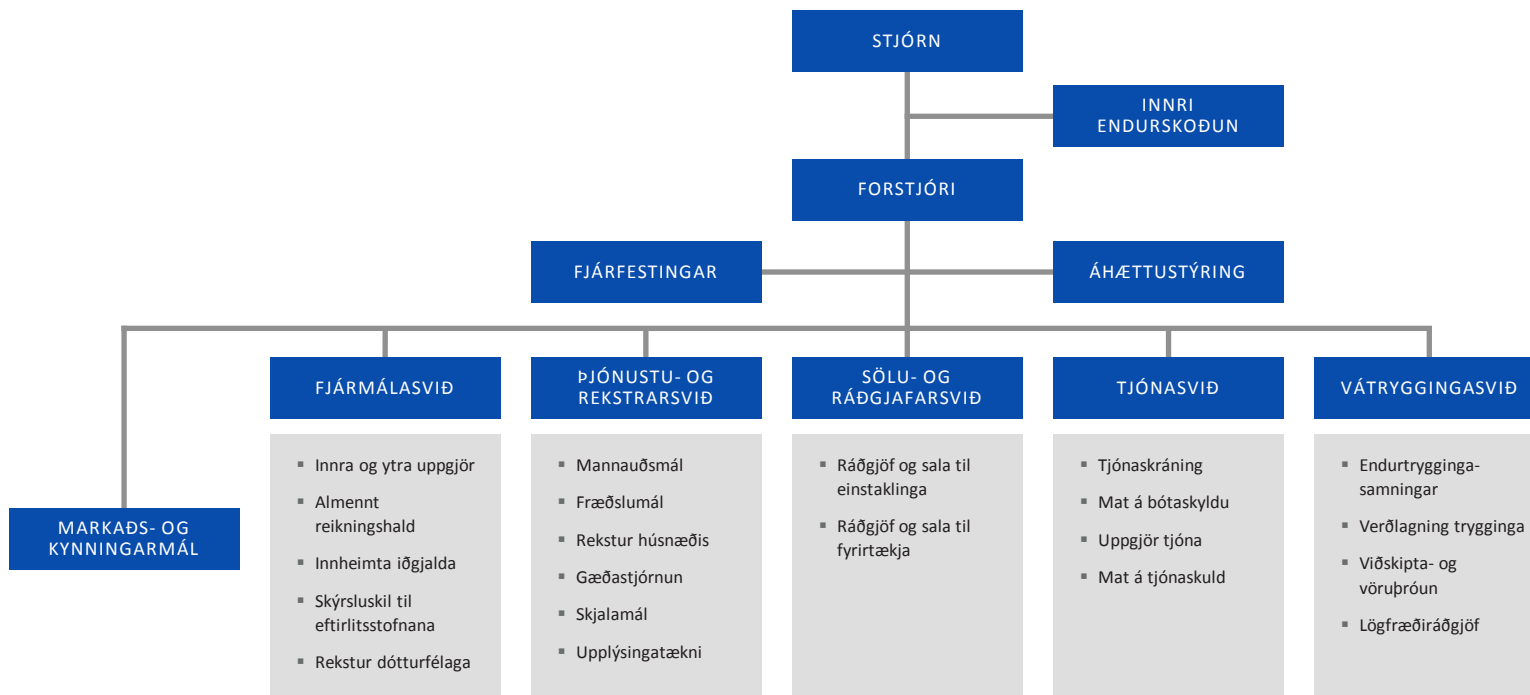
STJÓRN

INNRI ENDURSKOÐUN

FORSTJÓRI

FJÁRFESTINGAR

ÁHÆTTUSTÝRING

MARKAÐS- OG KYNNINGARMÁL

FJÁRMÁLASVIÐ

- Innra og ytra uppgjör
- Almennt reikningshald
- Innheimta iðgjalda
- Skýrsluskil til eftirlitsstofnana
- Rekstur dótturfélaga

ÞJÓNUSTU- OG REKSTRARSVIÐ

- Mannauðsmál
- Fræðslumál
- Rekstur húsnæðis
- Gæðastjórnun
- Skjalamál
- Upplýsingatækni

SÖLU- OG RÁÐGJAFARSVIÐ

- Ráðgjöf og sala til einstaklinga
- Ráðgjöf og sala til fyrirtækja

TJÓNASVIÐ

- Tjónaskráning
- Mat á bótaskyldu
- Uppgjör tjóna
- Mat á tjónaskuld

VÁTRYGGINGASVIÐ

- Endurtrygginga-samningar
- Verðlagning trygginga
- Viðskipta- og vöruþróun
- Lögfræðiráðgjöf